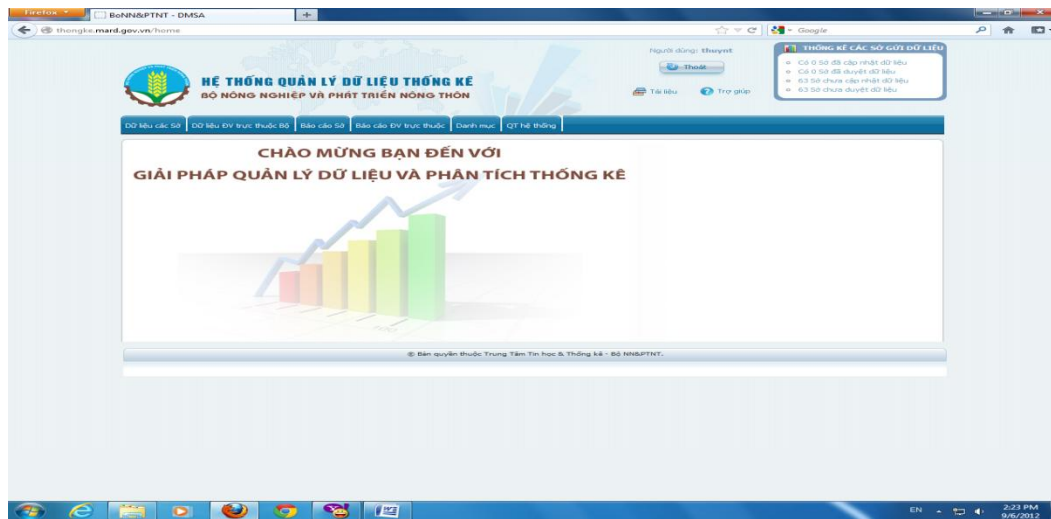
Firefox
BoNN&PTNT - DMSA
+
thongke.mard.gov.vn/home
Google

HỆ THỐNG QUẢN LÝ DỮ LIỆU THỐNG KÊ
BỘ NÔNG NGHIỆP VÀ PHÁT TRIỂN NÔNG THÔN

Người dùng: thuynt
Thoát
Tài liệu
Trợ giúp

THỐNG KÊ CÁC SỞ GỬI DỮ LIỆU
Có 0 Sở đã cập nhật dữ liệu
Có 0 Sở đã duyệt dữ liệu
63 Sở chưa cập nhật dữ liệu
63 Sở chưa duyệt dữ liệu

Dữ liệu các Sở | Dữ liệu ĐV trực thuộc Bộ | Báo cáo Sở | Báo cáo ĐV trực thuộc | Danh mục | QT hệ thống

CHÀO MỪNG BẠN ĐẾN VỚI
GIẢI PHÁP QUẢN LÝ DỮ LIỆU VÀ PHÂN TÍCH THỐNG KÊ

© Bản quyền thuộc Trung Tâm Tin học & Thống kê - Bộ NN&PTNT.

EN
2:23 PM
9/6/2012